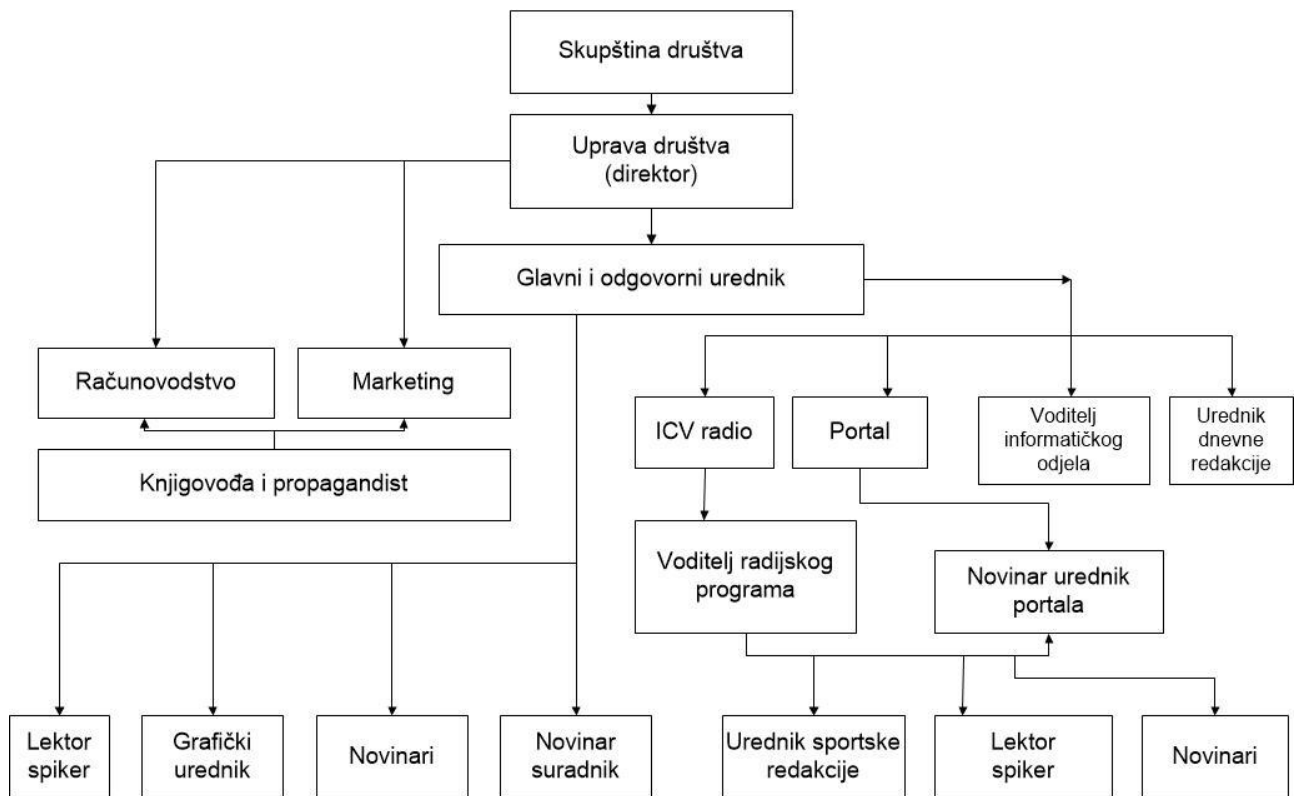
Skupština društva

Uprava društva (direktor)

Glavni i odgovorni urednik

Računovodstvo

Marketing

Knjigovođa i propagandist

ICV radio

Portal

Voditelj informatičkog odjela

Urednik dnevne redakcije

Voditelj radijskog programa

Novinar urednik portala

Lektor spiker

Grafički urednik

Novinari

Novinar suradnik

Urednik sportske redakcije

Lektor spiker

Novinari